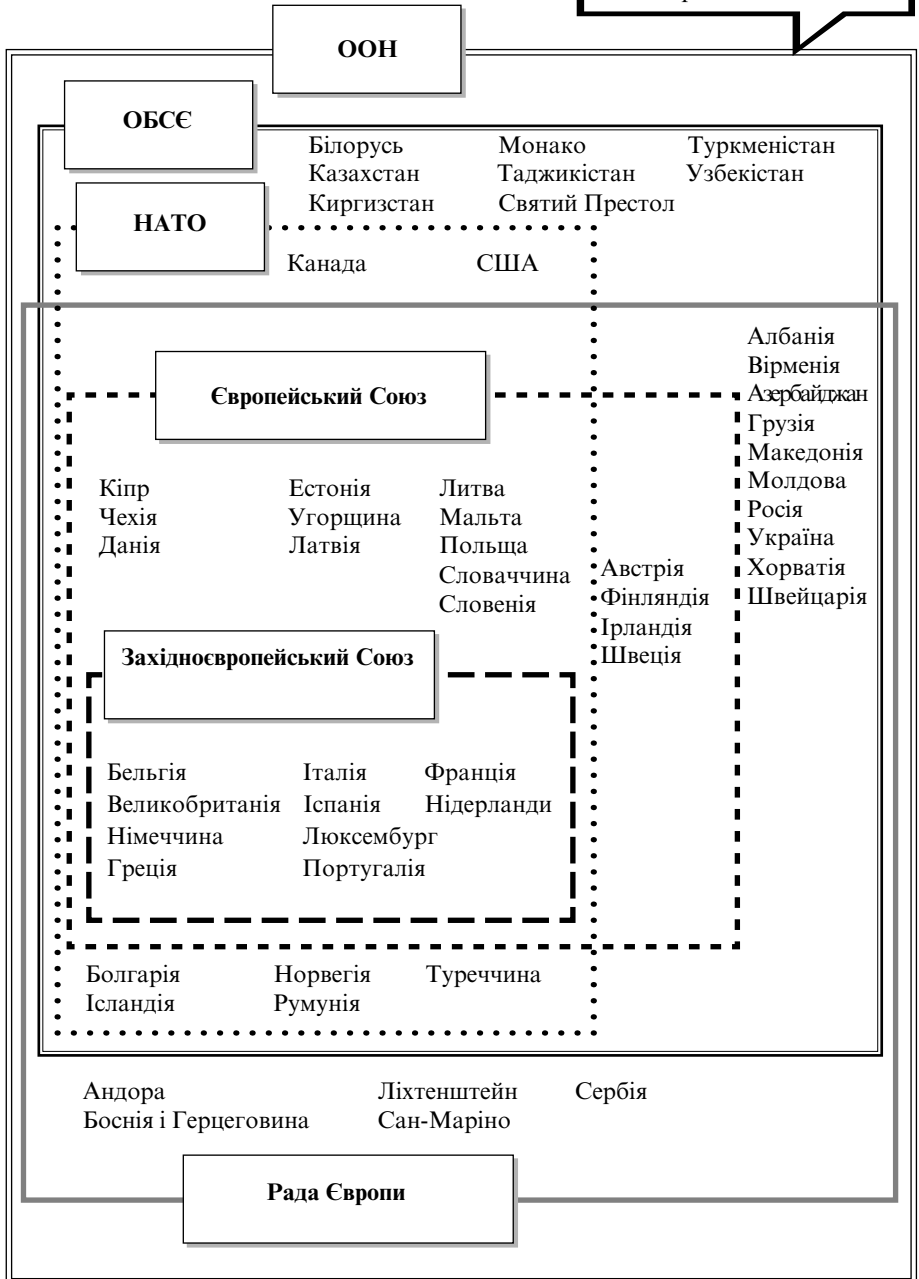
ООН

ОБСЄ

Білорусь
Казахстан
Киргизстан

Монако
Таджикістан
Святий Престол

Туркменістан
Узбекістан

НАТО

Канада

США

Албанія
Вірменія
Азербайджан
Грузія
Македонія
Молдова
Росія
Україна
Хорватія
Швейцарія

Європейський Союз

Кіпр
Чехія
Данія

Естонія
Угорщина
Латвія

Литва
Мальта
Польща
Словаччина
Словенія

Австрія
Фінляндія
Ірландія
Швеція

Західноєвропейський Союз

Бельгія
Великобританія
Німеччина
Греція

Італія
Іспанія
Люксембург
Португалія

Франція
Нідерланди

Болгарія
Ісландія

Норвегія
Румунія

Туреччина

Андора
Боснія і Герцеговина

Ліхтенштейн
Сан-Маріно

Сербія

Рада Європи